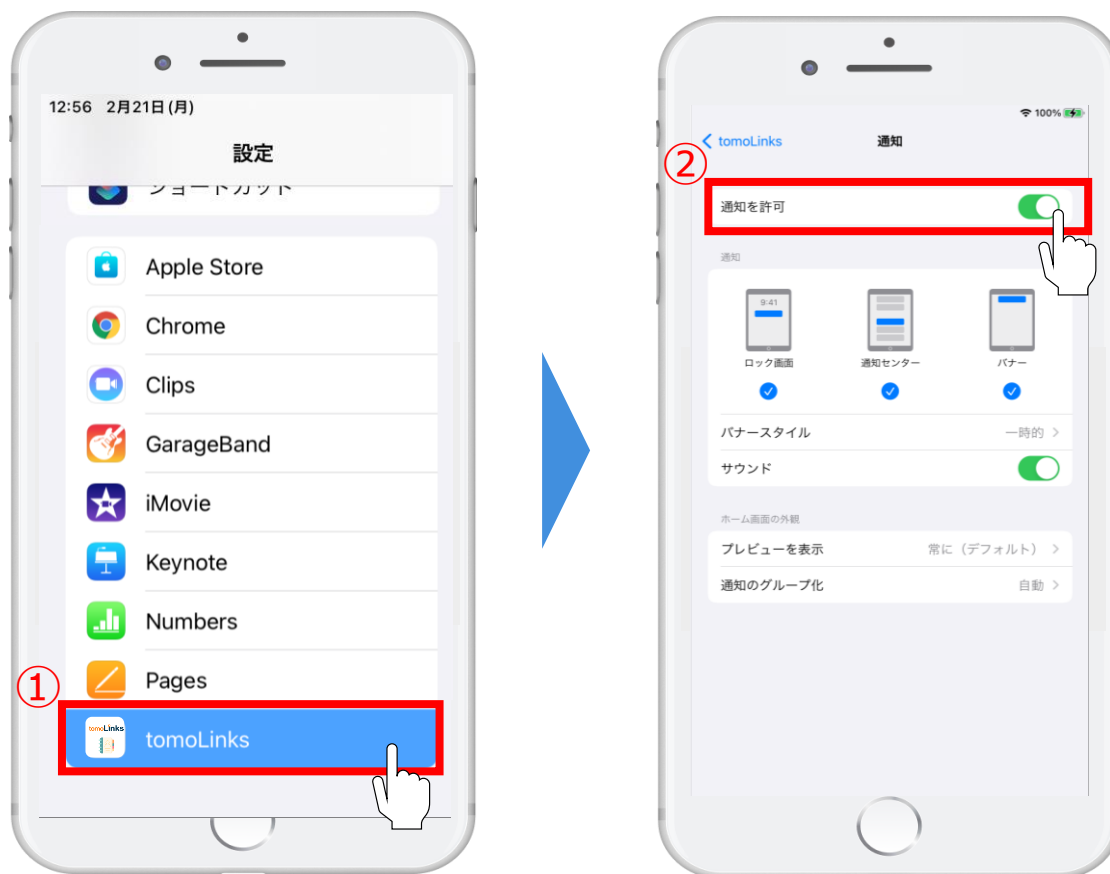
12:56 2月21日(月)

設定

ショートカット

Apple Store

Chrome

Clips

GarageBand

iMovie

Keynote

Numbers

Pages

①

tomoLinks

tomoLinks

100%

< tomoLinks

通知

②

通知を許可

通知

9:41

ロック画面

通知センター

バナー

バナースタイル 一時的 >

サウンド

ホーム画面の外観

プレビューを表示 常に（デフォルト） >

通知のグループ化 自動 >